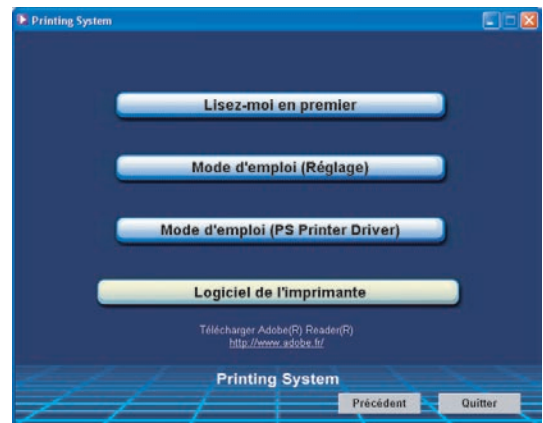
Printing System

Lisez-moi en premier

Mode d'emploi (Réglage)

Mode d'emploi (PS Printer Driver)

Logiciel de l'imprimante

Télécharger Adobe(R) Reader(R)
http://www.adobe.fr/

Printing System

Précédent

Quitter